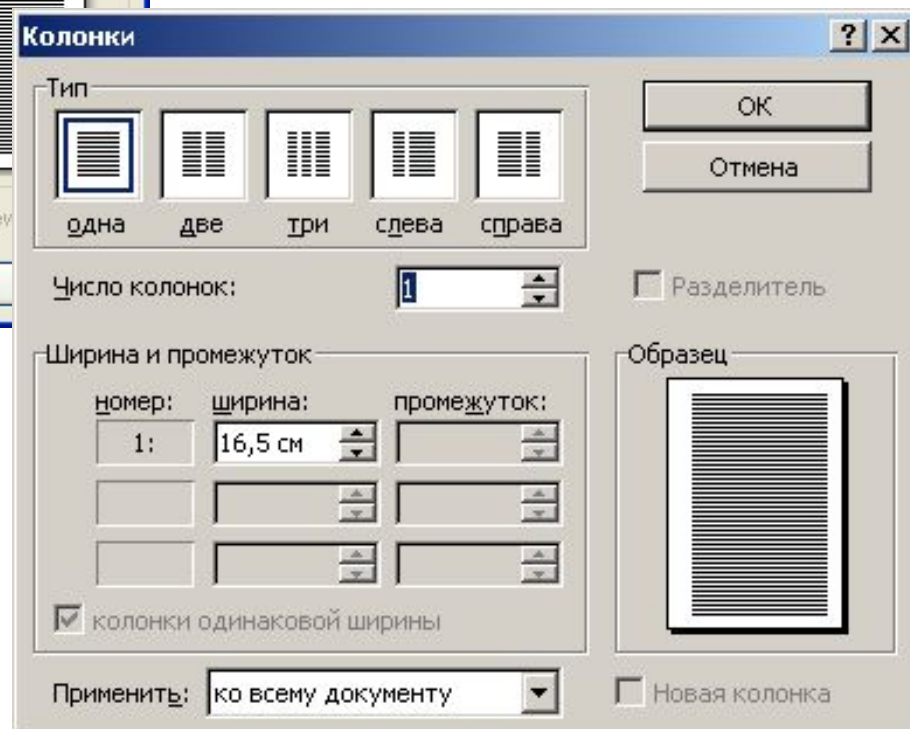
Колонки

? X

Тип

одна две три слева справа

ОК

Отмена

Число колонок: 1

Разделитель

Ширина и промежуток

номер: ширина: промежуток:

1: 16,5 см

колонки одинаковой ширины

Образец

Применить: ко всему документу

Новая колонка